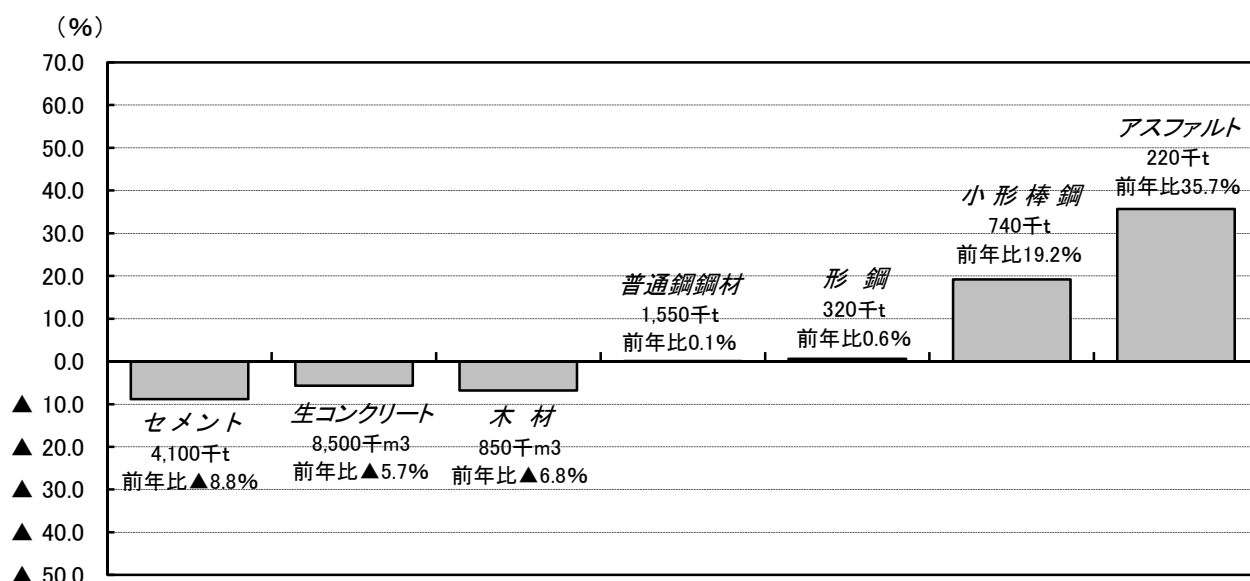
（%）
70.0
60.0
50.0
40.0
30.0
20.0
10.0
0.0
▲ 10.0
▲ 20.0
▲ 30.0
▲ 40.0
▲ 50.0

セメント
4,100千t
前年比▲8.8%

生コンクリート
8,500千m3
前年比▲5.7%

木 材
850千m3
前年比▲6.8%

普通鋼鋼材
1,550千t
前年比0.1%

形 鋼
320千t
前年比0.6%

小 形 棒 鋼
740千t
前年比19.2%

アスファルト
220千t
前年比35.7%